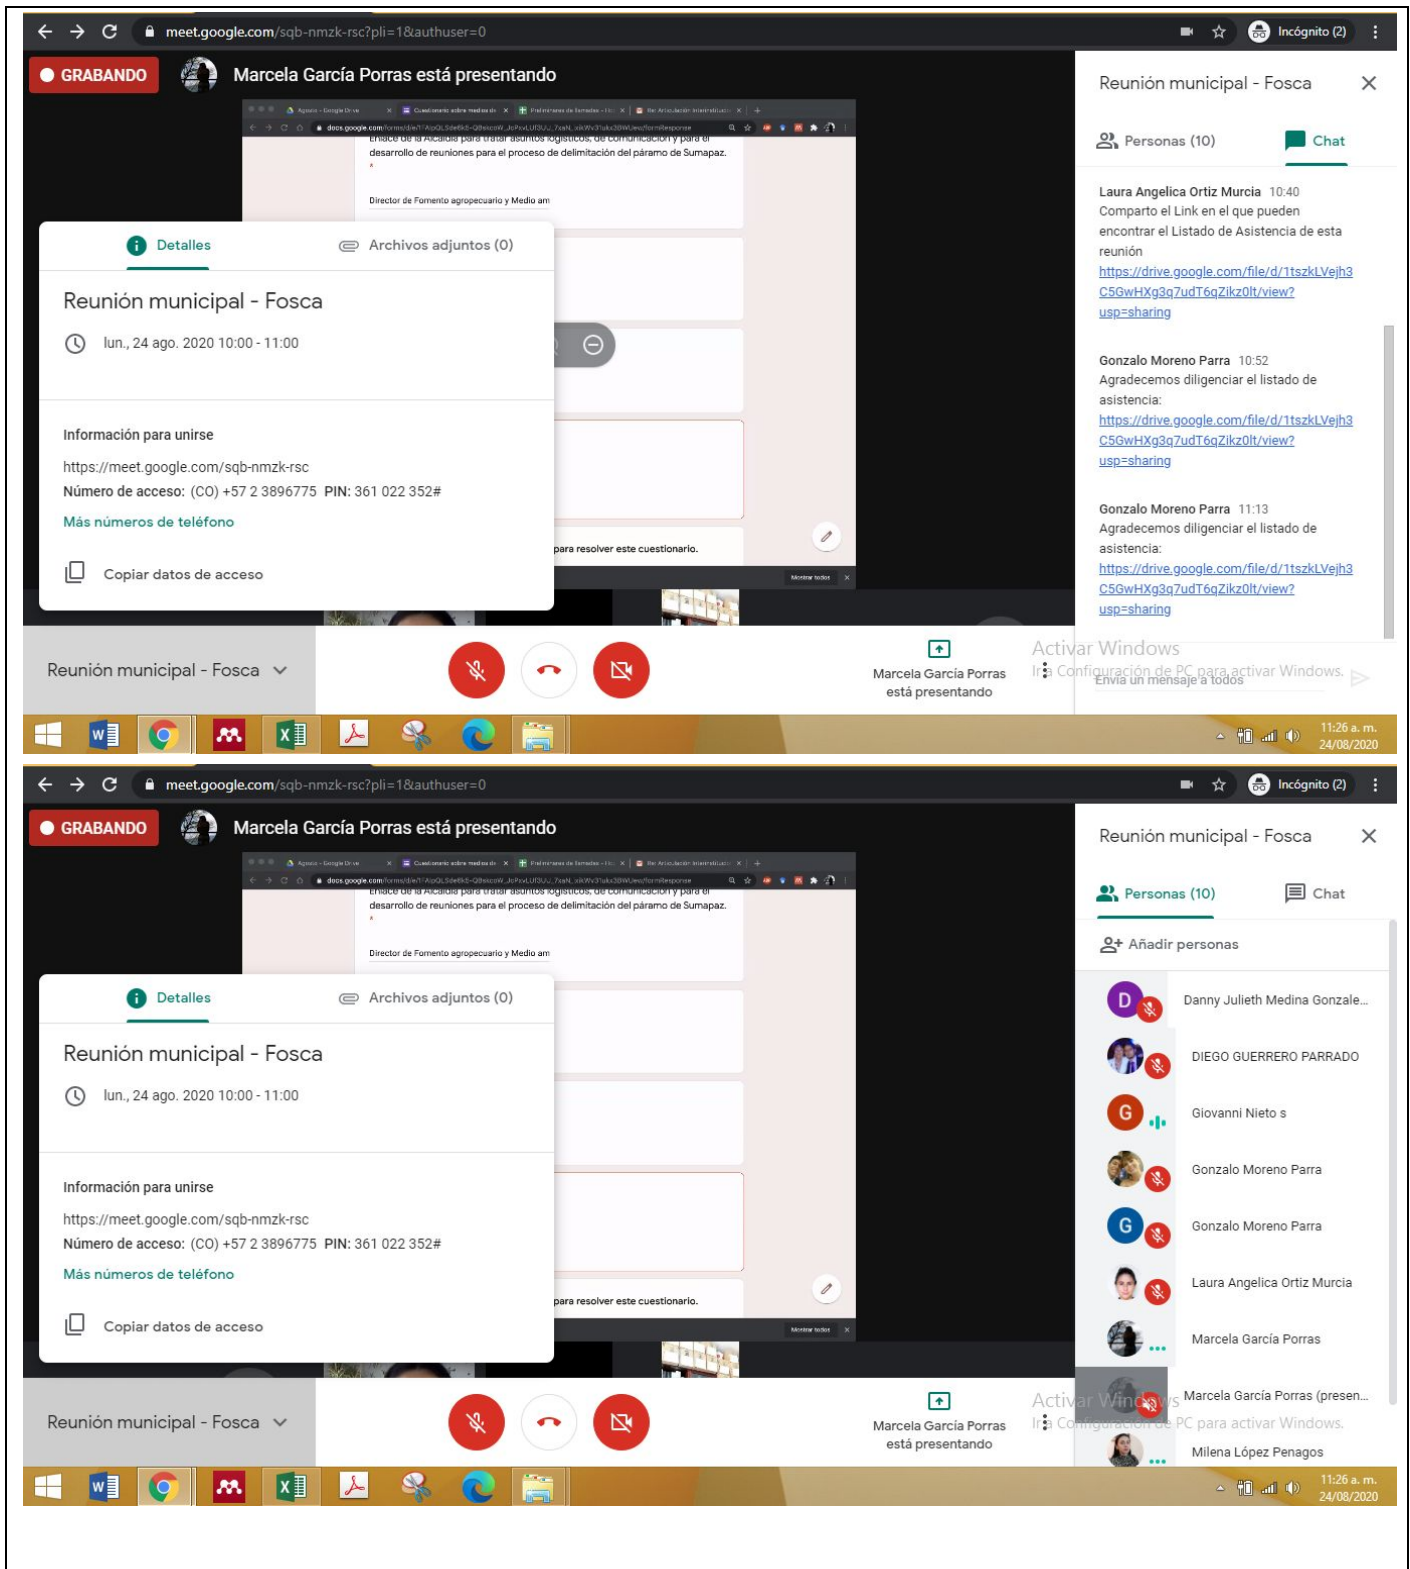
meet.google.com/sqb-nmzk-rsc?pli=1&authuser=0

Incógnito (2)

GRABANDO

Marcela García Porras está presentando

desarrollo de reuniones para el proceso de delimitación del páramo de Sumapaz.

Director de Fomento agropecuario y Medio am

para resolver este cuestionario.

Detalles

Archivos adjuntos (0)

Reunión municipal - Fosca

lun., 24 ago. 2020 10:00 - 11:00

Información para unirse

https://meet.google.com/sqb-nmzk-rsc

Número de acceso: (CO) +57 2 3896775 PIN: 361 022 352#

Más números de teléfono

Copiar datos de acceso

Reunión municipal - Fosca

Personas (10)

Chat

Laura Angelica Ortiz Murcia 10:40
Comparto el Link en el que pueden encontrar el Listado de Asistencia de esta reunión
https://drive.google.com/file/d/1tszkLVejh3C5GwHXg3q7udT6qZikz0lt/view?usp=sharing

Gonzalo Moreno Parra 10:52
Agradecemos diligenciar el listado de asistencia:
https://drive.google.com/file/d/1tszkLVejh3C5GwHXg3q7udT6qZikz0lt/view?usp=sharing

Gonzalo Moreno Parra 11:13
Agradecemos diligenciar el listado de asistencia:
https://drive.google.com/file/d/1tszkLVejh3C5GwHXg3q7udT6qZikz0lt/view?usp=sharing

Reunión municipal - Fosca

Marcela García Porras está presentando

Activar Windows
Ir a Configuración de PC para activar Windows.

Envía un mensaje a todos

11:26 a. m.
24/08/2020

meet.google.com/sqb-nmzk-rsc?pli=1&authuser=0

Incógnito (2)

GRABANDO

Marcela García Porras está presentando

desarrollo de reuniones para el proceso de delimitación del páramo de Sumapaz.

Director de Fomento agropecuario y Medio am

para resolver este cuestionario.

Detalles

Archivos adjuntos (0)

Reunión municipal - Fosca

lun., 24 ago. 2020 10:00 - 11:00

Información para unirse

https://meet.google.com/sqb-nmzk-rsc

Número de acceso: (CO) +57 2 3896775 PIN: 361 022 352#

Más números de teléfono

Copiar datos de acceso

Reunión municipal - Fosca

Personas (10)

Chat

Añadir personas

Danny Julieth Medina Gonzale...

DIEGO GUERRERO PARRADO

Giovanni Nieto s

Gonzalo Moreno Parra

Gonzalo Moreno Parra

Laura Angelica Ortiz Murcia

Marcela García Porras

Marcela García Porras (presen...

Milena López Penagos

Reunión municipal - Fosca

Marcela García Porras está presentando

Activar Windows
Ir a Configuración de PC para activar Windows.

11:26 a. m.
24/08/2020